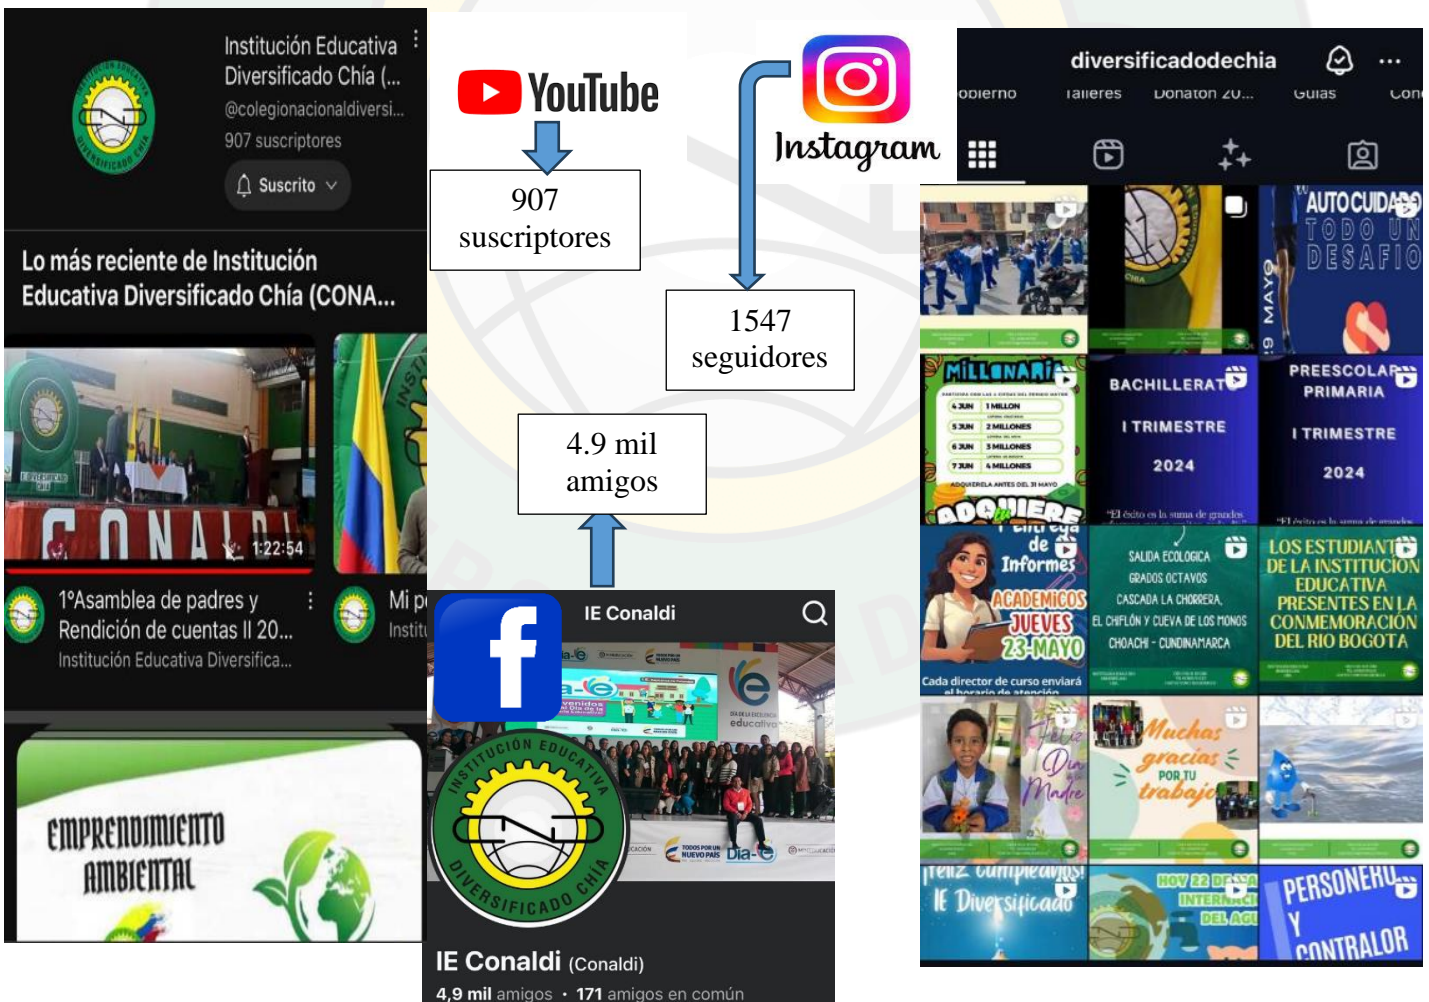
Institución Educativa Diversificado Chía (...
@colegionacionaldiversi...
907 suscriptores
Suscrito

Lo más reciente de Institución Educativa Diversificado Chía (CONA...

CONALDI
1:22:54
1°Asamblea de padres y Rendición de cuentas II 20...
Institución Educativa Diversifica...
Mi p
Instit

EMPRENDIMIENTO AMBIENTAL

YouTube
907 suscriptores

Instagram
1547 seguidores

4.9 mil amigos

IE Conaldi
INSTITUCIÓN EDUCATIVA DIVERSIFICADO CHIA
IE Conaldi (Conaldi)
4,9 mil amigos · 171 amigos en común

diversificadodechia
obierno Talleres Donaton 20... Guías Con

AUTOCUIDADO TODO UN DESAFIO
19 MAYO
MILLONARIO
4 JUN 1 MILLON
5 JUN 2 MILLONES
6 JUN 3 MILLONES
7 JUN 4 MILLONES
ADQUIERELA ANTES DEL 31 MAYO
ADQUIERE
BACHILLERATO
I TRIMESTRE
2024
PREESCOLAR PRIMARIA
I TRIMESTRE
2024
Entrega de Informes ACADEMICOS JUEVES 23 MAYO
Cada director de curso enviará el horario de atención
SALIDA ECOLÓGICA GRADOS OCTAVOS CASCADA LA CHORRERA, EL CHIFLÓN Y CUEVA DE LOS MONOS CHOACHÍ - CUNDINAMARCA
LOS ESTUDIANTES DE LA INSTITUCION EDUCATIVA PRESENTES EN LA CONMEMORACIÓN DEL RIO BOGOTA
Feliz Día Madre
Muchas gracias POR TU trabajo
Feliz cumpleaños! IE Diversificado
HOY 22 DE ... INTERNACI... DEL AGU...
PERSONERO Y CONTRALOR